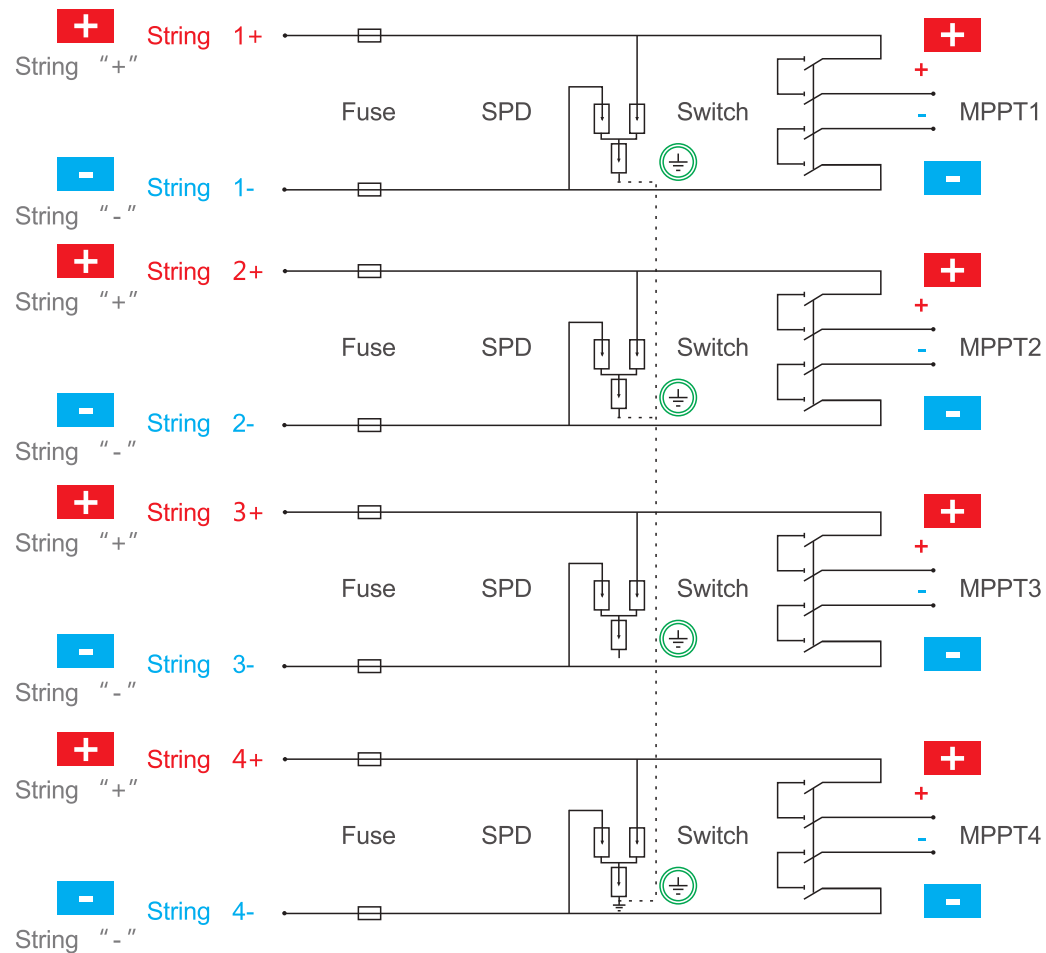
+
String "+"
String 1+
Fuse
SPD
Switch
+
+
-
MPPT1
-
String 1-
-
String "-"

+
String "+"
String 2+
Fuse
SPD
Switch
+
+
-
MPPT2
-
String 2-
-
String "-"

+
String "+"
String 3+
Fuse
SPD
Switch
+
+
-
MPPT3
-
String 3-
-
String "-"

+
String "+"
String 4+
Fuse
SPD
Switch
+
+
-
MPPT4
-
String 4-
-
String "-"